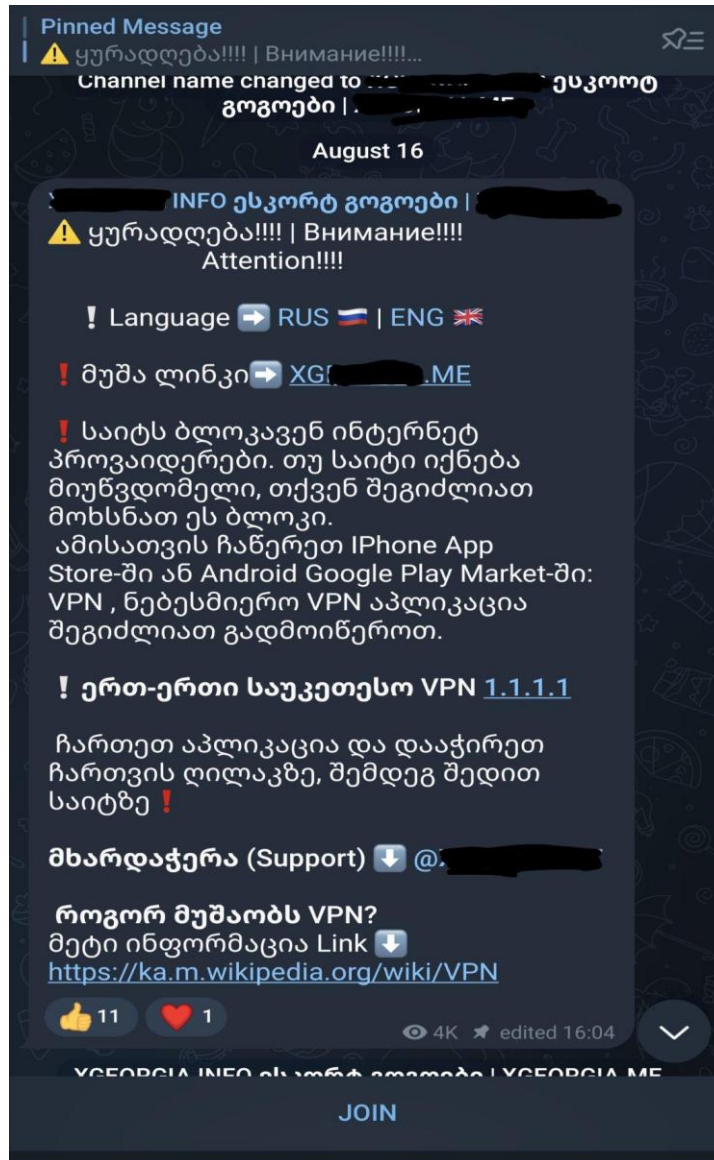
Pinned Message
⚠ ყურადღება!!!! | Внимание!!!!...

Channel name changed to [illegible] ესკორტ გოგოები | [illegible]

August 16

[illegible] INFO ესკორტ გოგოები | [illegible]
⚠ ყურადღება!!!! | Внимание!!!!
Attention!!!!

❕ Language ➡ RUS 🇷🇺 | ENG 🇬🇧

❗ მუშა ლინკი➡ XG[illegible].ME

❗ საიტს ბლოკავენ ინტერნეტ პროვაიდერები. თუ საიტი იქნება მიუწვდომელი, თქვენ შეგიძლიათ მოხსნათ ეს ბლოკი.
ამისათვის ჩაწერეთ IPhone App Store-ში ან Android Google Play Market-ში: VPN , ნებესმიერო VPN აპლიკაცია შეგიძლიათ გადმოიწეროთ.

❕ ერთ-ერთი საუკეთესო VPN 1.1.1.1

ჩართეთ აპლიკაცია და დააჭირეთ ჩართვის ღილაკზე, შემდეგ შედით საიტზე ❗

მხარდაჭერა (Support) ⬇ @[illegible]

როგორ მუშაობს VPN?
მეტი ინფორმაცია Link ⬇
https://ka.m.wikipedia.org/wiki/VPN

👍 11 ❤ 1

4K edited 16:04

XGEORGIA INFO ესკორტ გოგოები | XGEORGIA.ME

JOIN